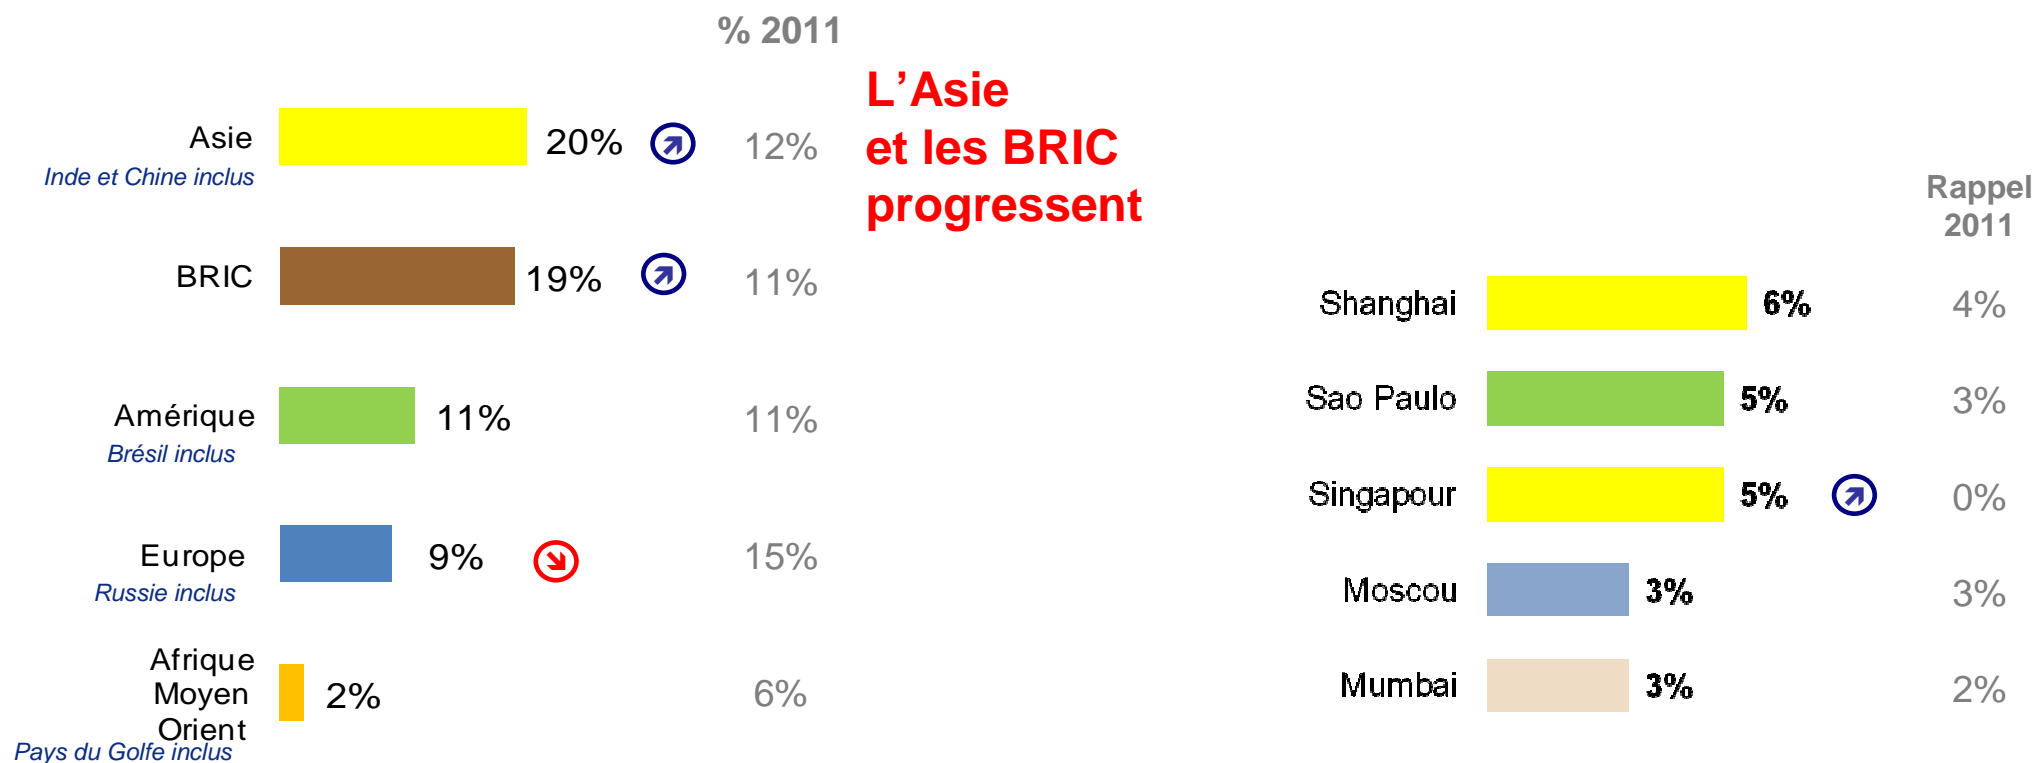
% 2011

L'Asie et les BRIC progressent

Asie
Inde et Chine inclus
20%
12%

BRIC
19%
11%

Amérique
Brésil inclus
11%
11%

Europe
Russie inclus
9%
15%

Afrique Moyen Orient
Pays du Golfe inclus
2%
6%

Rappel 2011

Shanghai
6%
4%

Sao Paulo
5%
3%

Singapour
5%
0%

Moscou
3%
3%

Mumbai
3%
2%